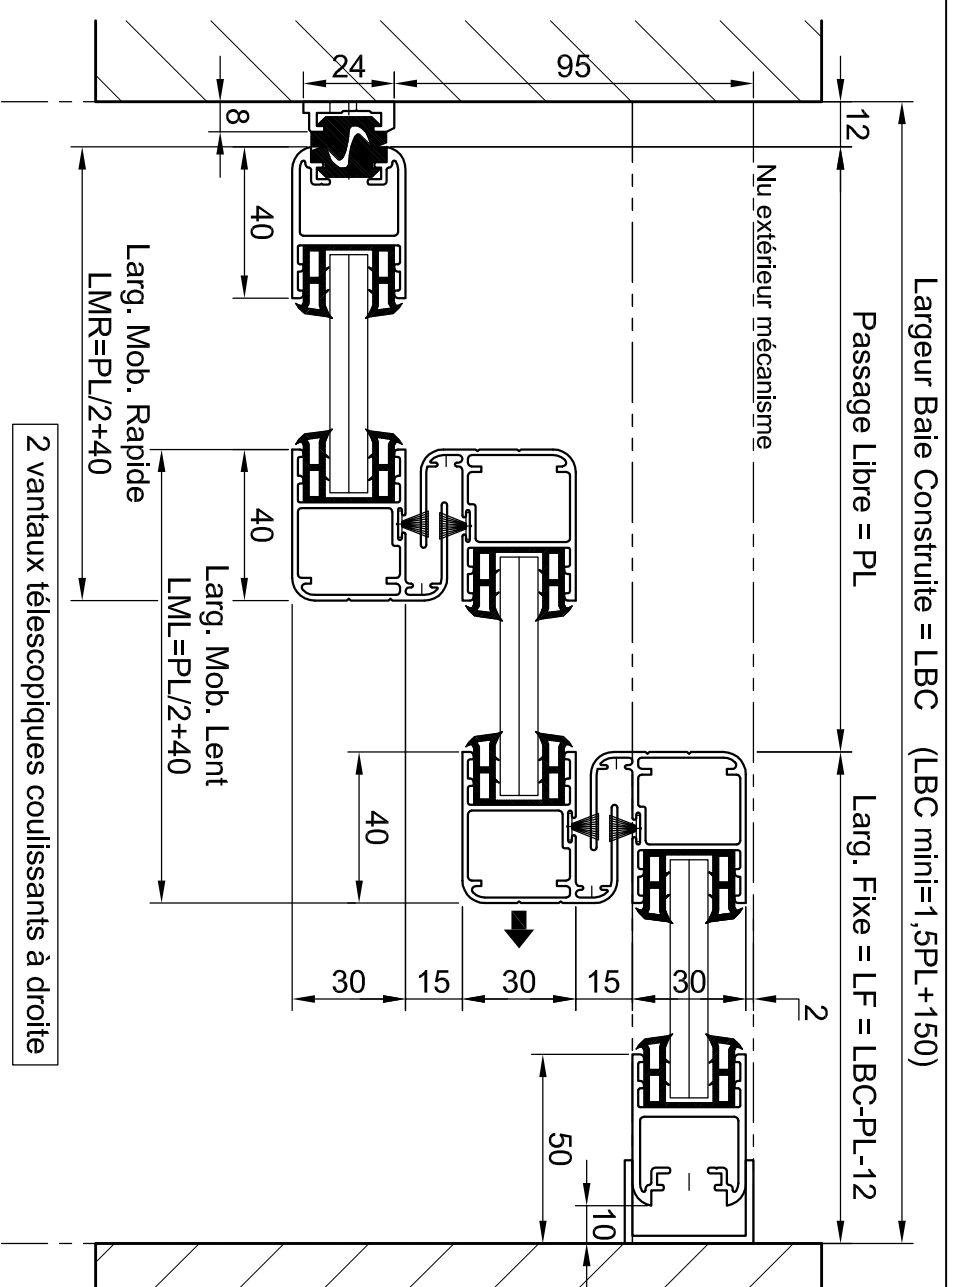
24
95
8
12
40
Nu extérieur mécanisme
Largeur Baie Construite = LBC (LBC mini=1,5PL+150)
Passage Libre = PL
Larg. Mob. Rapide LMR=PL/2+40
40
Larg. Mob. Lent LML=PL/2+40
40
Larg. Fixe = LF = LBC-PL-12
2 vantaux télescopiques coulissants à droite
30
15
30
15
30
2
50
10